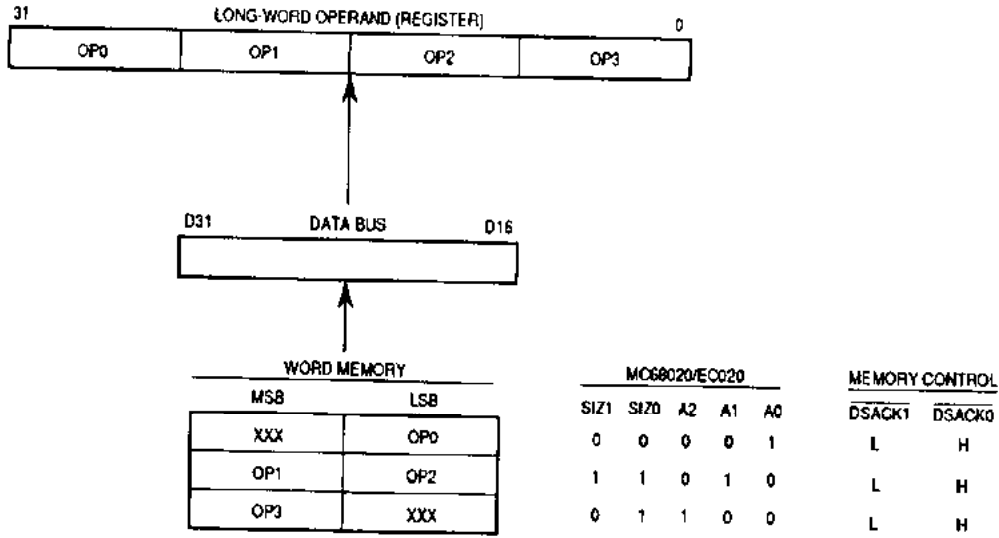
31 LONG-WORD OPERAND (REGISTER) 0

| OP0 | OP1 | OP2 | OP3 |
|---|---|---|---|

D31 DATA BUS D16

WORD MEMORY

| MSB | LSB |
|---|---|
| XXX | OP0 |
| OP1 | OP2 |
| OP3 | XXX |

MC68020/EC020

| SIZ1 | SIZ0 | A2 | A1 | A0 |
|---|---|---|---|---|
| 0 | 0 | 0 | 0 | 1 |
| 1 | 1 | 0 | 1 | 0 |
| 0 | 1 | 1 | 0 | 0 |

MEMORY CONTROL

| $\overline{DSACK1}$ | $\overline{DSACK0}$ |
|---|---|
| L | H |
| L | H |
| L | H |